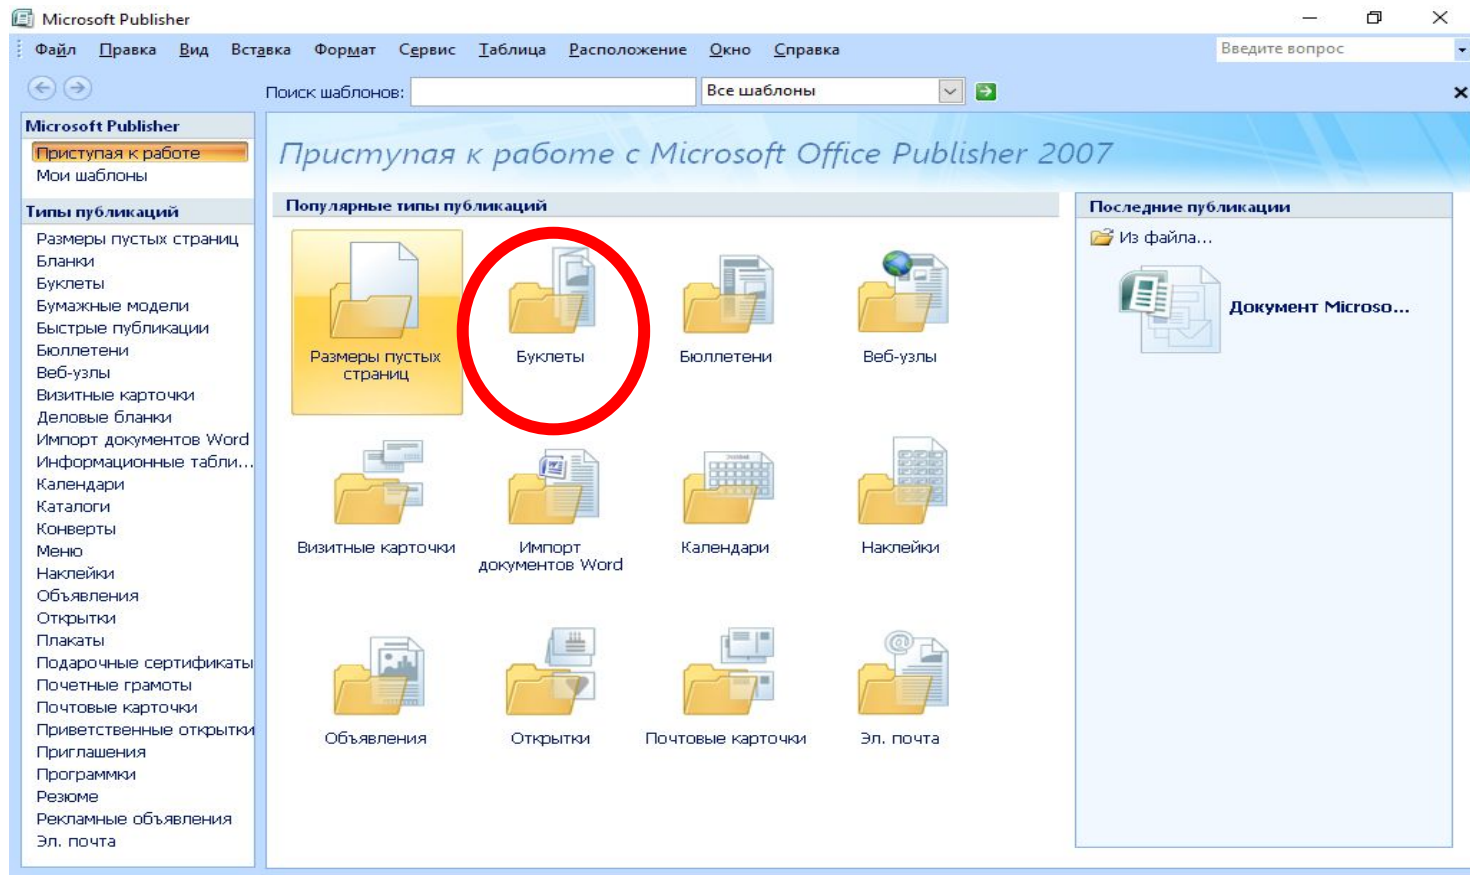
Microsoft Publisher

Файл Правка Вид Вставка Формат Сервис Таблица Расположение Окно Справка

Введите вопрос

Поиск шаблонов: Все шаблоны

Microsoft Publisher
Приступая к работе
Мои шаблоны

Типы публикаций
Размеры пустых страниц
Бланки
Буклеты
Бумажные модели
Быстрые публикации
Бюллетени
Веб-узлы
Визитные карточки
Деловые бланки
Импорт документов Word
Информационные табли...
Календари
Каталоги
Конверты
Меню
Наклейки
Объявления
Открытки
Плакаты
Подарочные сертификаты
Почетные грамоты
Почтовые карточки
Приветственные открытки
Приглашения
Программки
Резюме
Рекламные объявления
Эл. почта

Приступая к работе с Microsoft Office Publisher 2007

Популярные типы публикаций

Размеры пустых страниц
Буклеты
Бюллетени
Веб-узлы
Визитные карточки
Импорт документов Word
Календари
Наклейки
Объявления
Открытки
Почтовые карточки
Эл. почта

Последние публикации
Из файла...
Документ Microso...